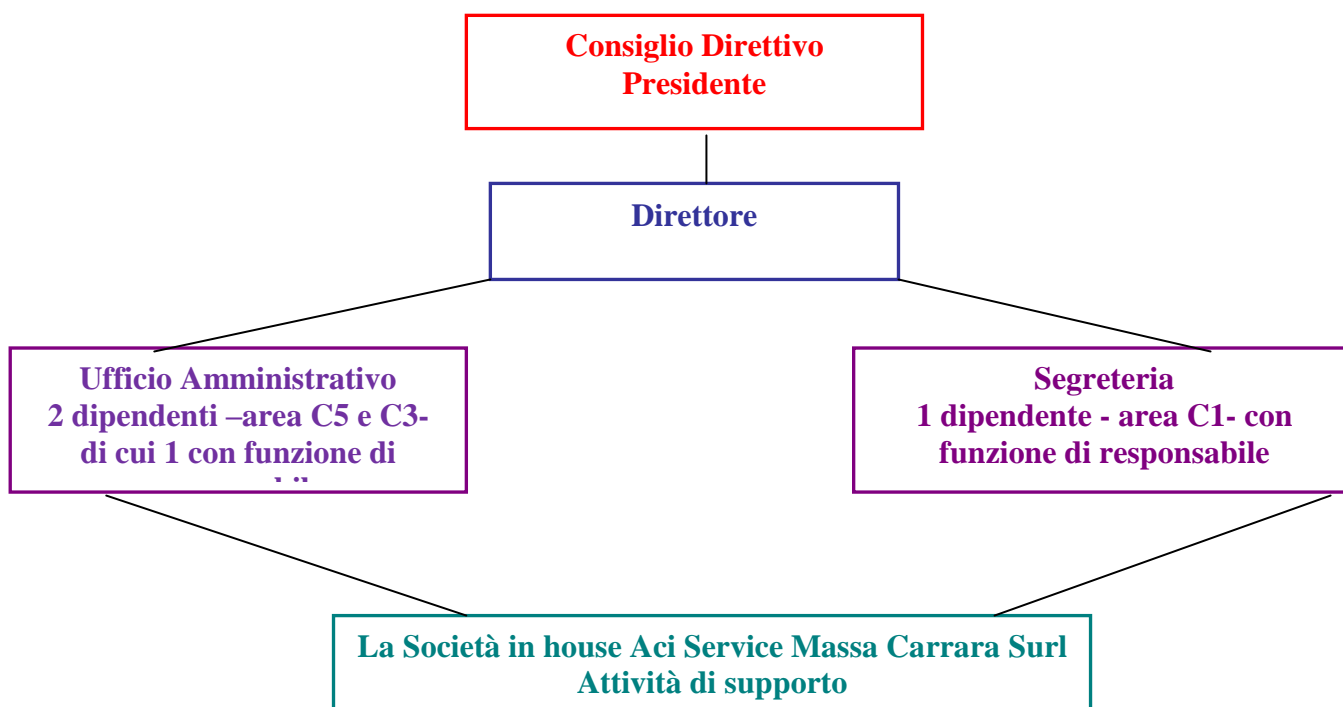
Consiglio Direttivo
Presidente

Direttore

Ufficio Amministrativo
2 dipendenti –area C5 e C3- di cui 1 con funzione di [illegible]

Segreteria
1 dipendente - area C1- con funzione di responsabile

La Società in house Aci Service Massa Carrara Surl
Attività di supporto